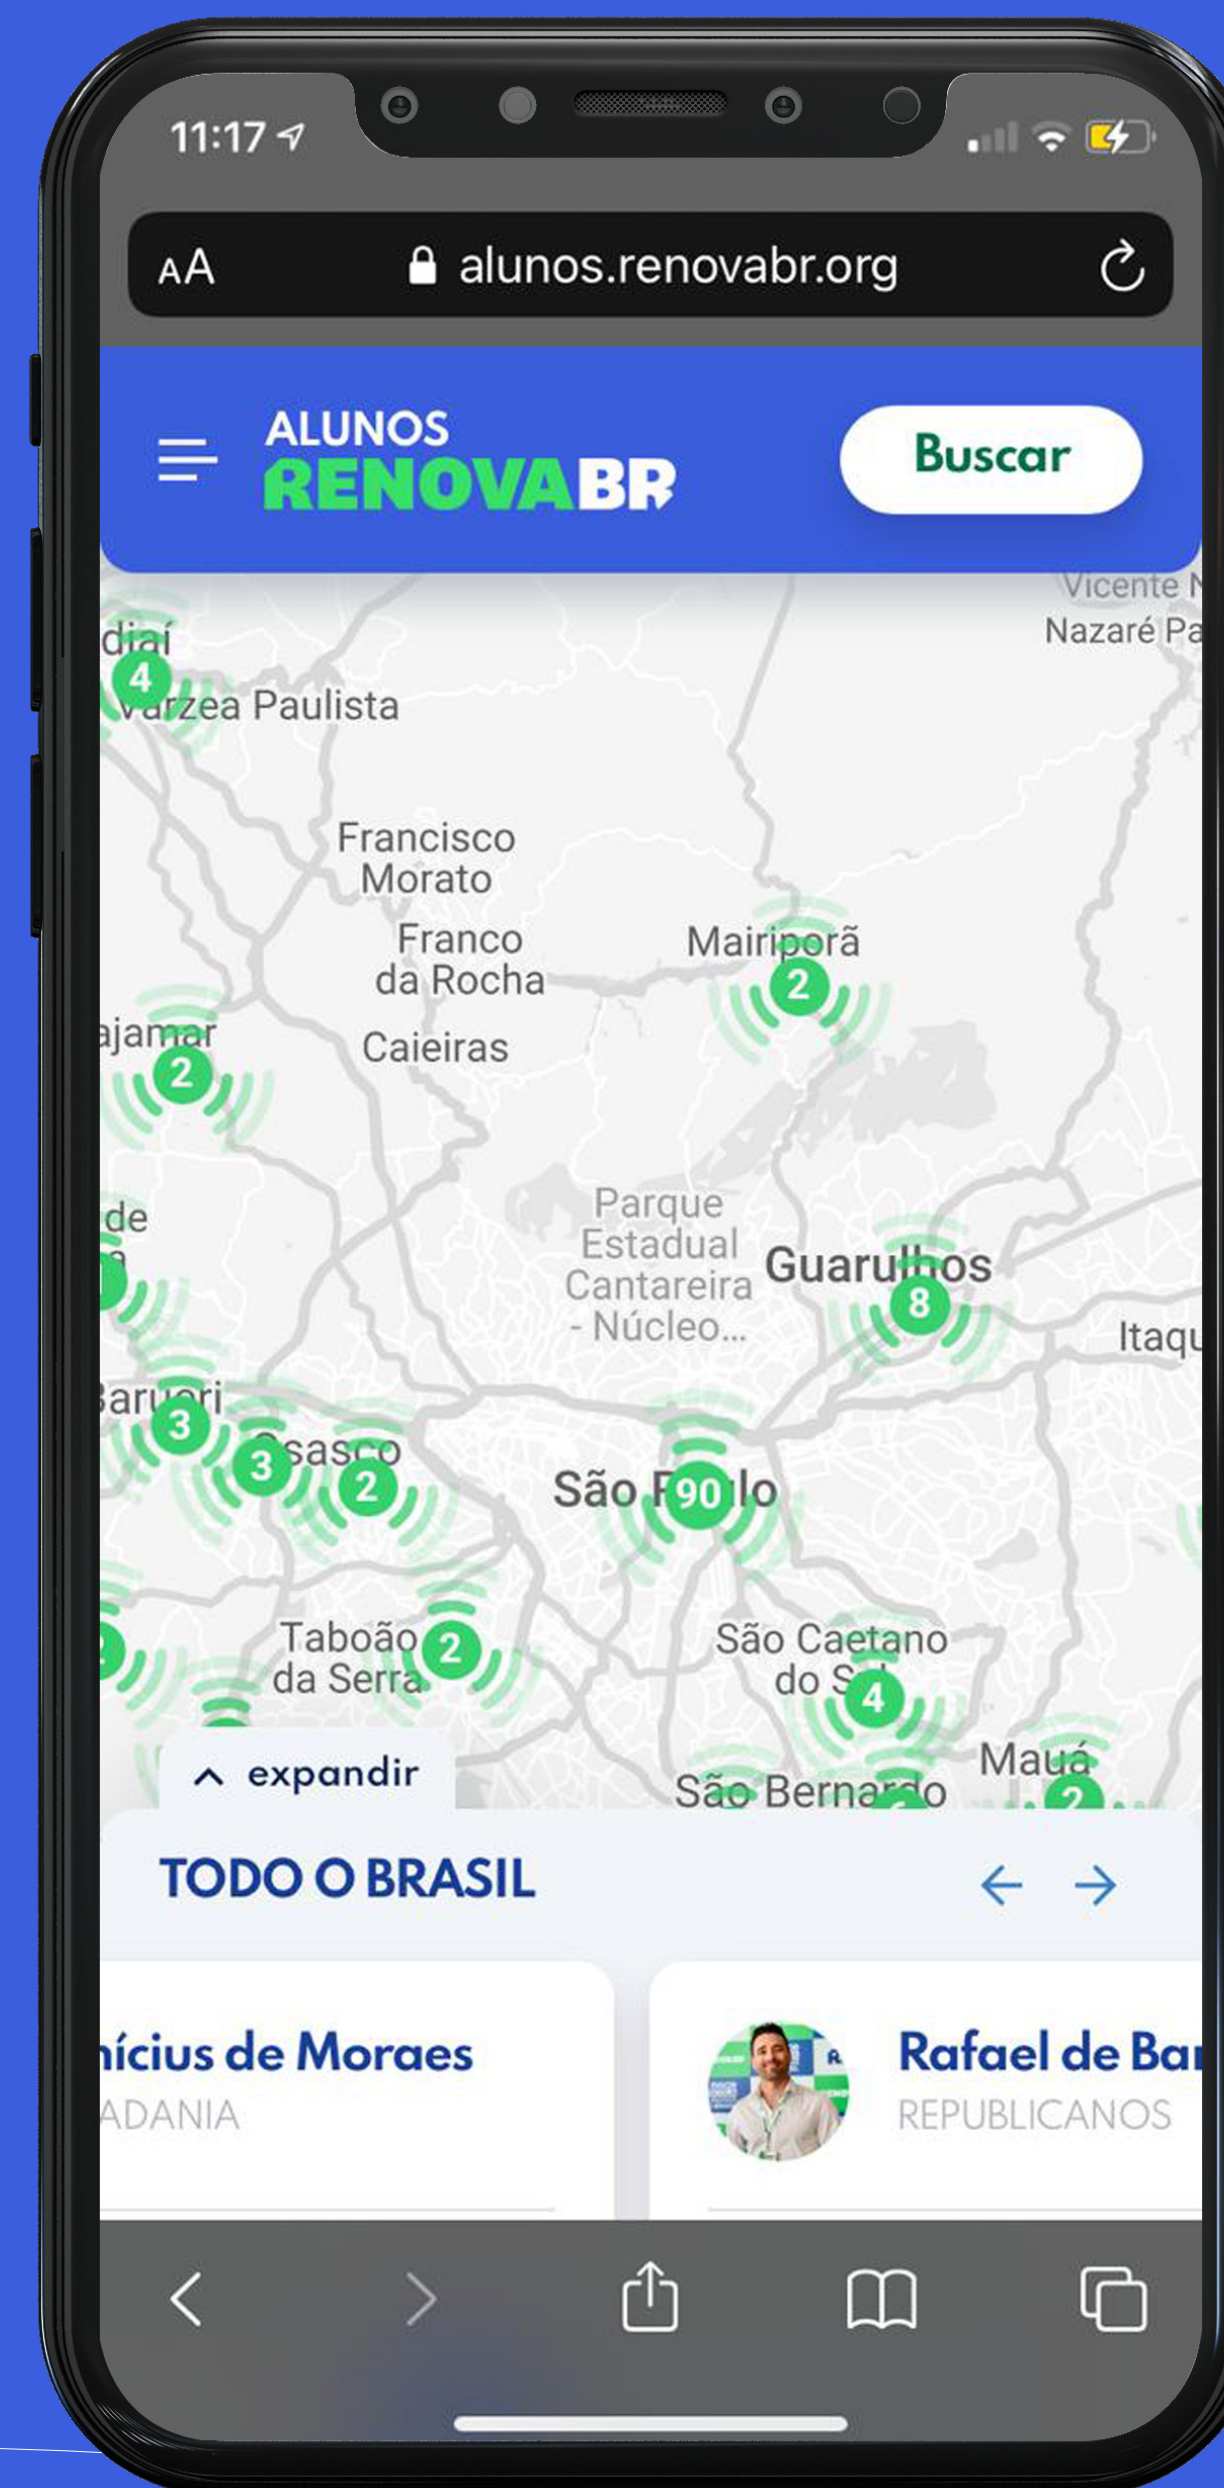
11:17

AA alunos.renovabr.org

ALUNOS RENOVABR

Buscar

Vicente
Nazaré Pa
diaí
4
Várzea Paulista
Francisco Morato
Franco da Rocha
Mairiporã
2
ajamar
2
Caieiras
de
Parque Estadual Cantareira - Núcleo...
Guarulhos
8
Itaqu
Barueri
3
Osasco
3
2
São Paulo
90
Taboão da Serra
2
São Caetano do Sul
4
Mauá
São Bernardo

^ expandir

TODO O BRASIL

← →

ícius de Moraes
ADANIA

Rafael de Ba
REPUBLICANOS